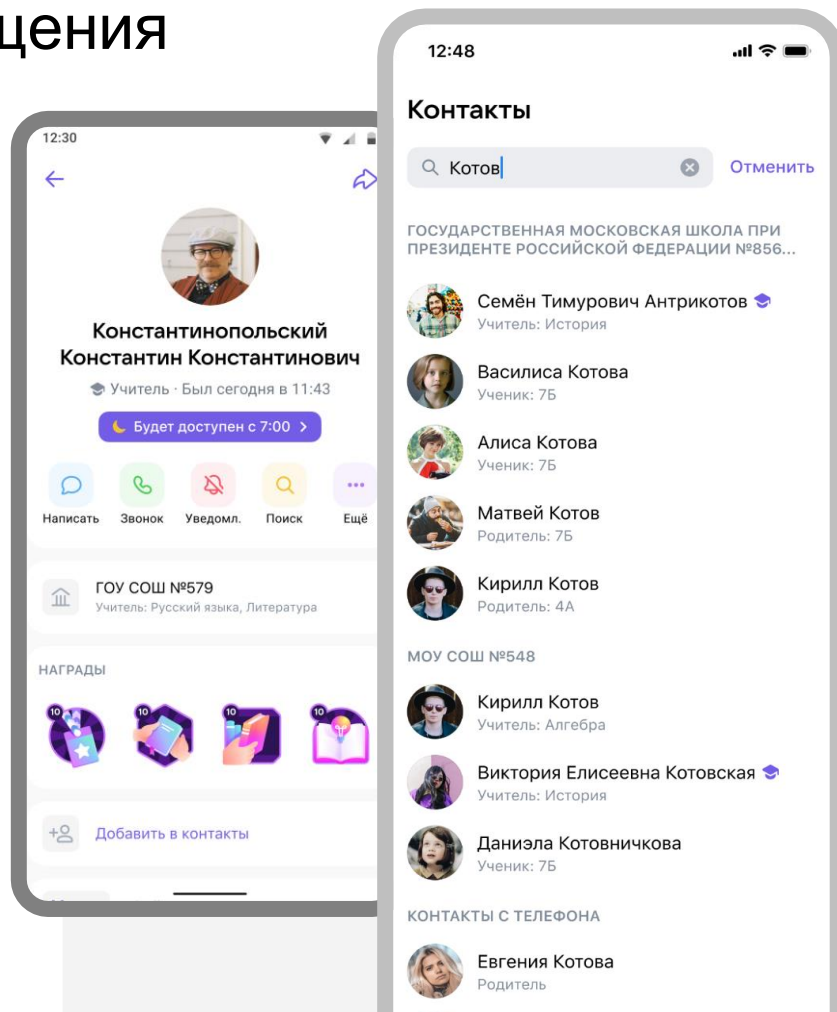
щения

12:30

Константинопольский Константин Константинович

Учитель · Был сегодня в 11:43

Будет доступен с 7:00 >

Написать Звонок Уведомл. Поиск Ещё

ГОУ СОШ №579
Учитель: Русский языка, Литература

НАГРАДЫ

10 10 10 10

Добавить в контакты

12:48

Контакты

Котов

Отменить

ГОСУДАРСТВЕННАЯ МОСКОВСКАЯ ШКОЛА ПРИ ПРЕЗИДЕНТЕ РОССИЙСКОЙ ФЕДЕРАЦИИ №856...

Семён Тимурович Антрикотов
Учитель: История

Василиса Котова
Ученик: 7Б

Алиса Котова
Ученик: 7Б

Матвей Котов
Родитель: 7Б

Кирилл Котов
Родитель: 4А

МОУ СОШ №548

Кирилл Котов
Учитель: Алгебра

Виктория Елисеевна Котовская
Учитель: История

Даниэла Котовничкова
Ученик: 7Б

КОНТАКТЫ С ТЕЛЕФОНА

Евгения Котова
Родитель